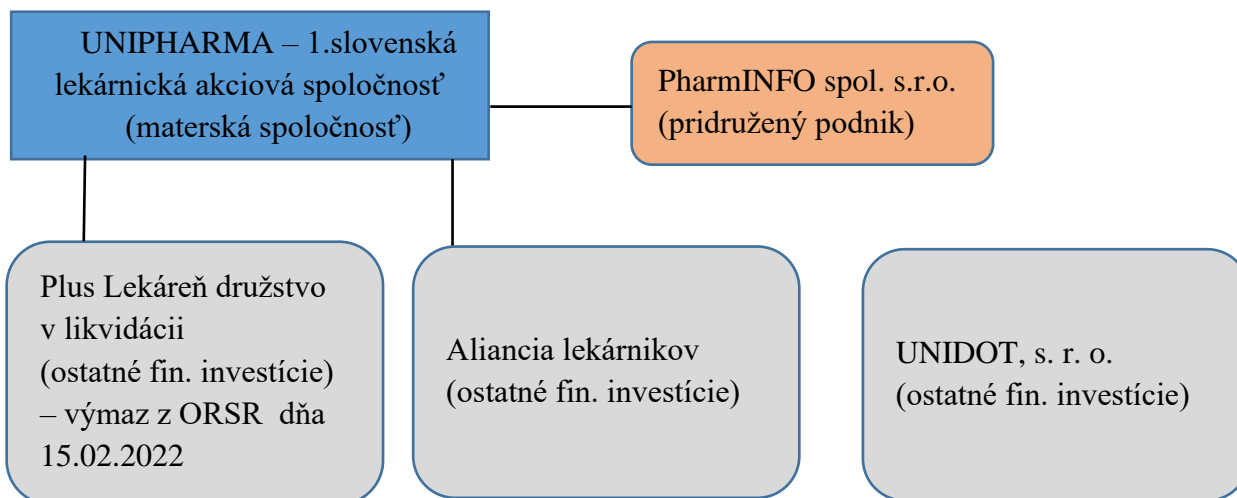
UNIPHARMA – 1.slovenská lekárnická akciová spoločnosť (materská spoločnosť)

PharmINFO spol. s.r.o. (pridružený podnik)

Plus Lekáreň družstvo v likvidácii (ostatné fin. investície) – výmaz z ORSR dňa 15.02.2022

Aliancia lekárnikov (ostatné fin. investície)

UNIDOT, s. r. o. (ostatné fin. investície)